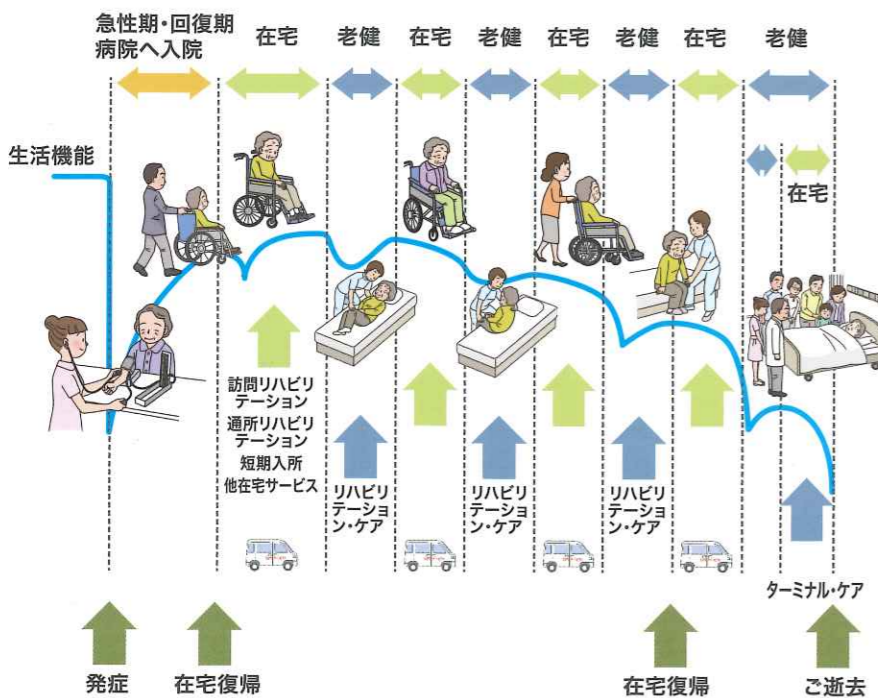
急性期・回復期
病院へ入院

在宅

老健

在宅

老健

在宅

老健

在宅

老健

生活機能

在宅

訪問リハビリテーション
通所リハビリテーション
短期入所
他在宅サービス

リハビリテーション・ケア

リハビリテーション・ケア

リハビリテーション・ケア

ターミナル・ケア

発症

在宅復帰

在宅復帰

ご逝去